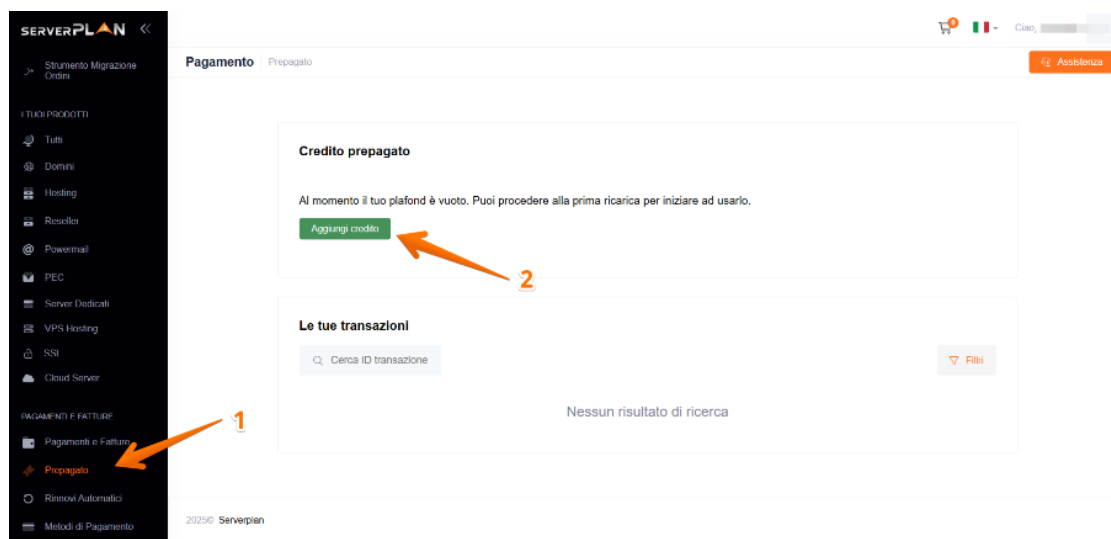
SERVERPLAN

Strumento Migrazione Ordini

I TUOI PRODOTTI

Tutti

Domini

Hosting

Reseller

Powermail

PEC

Server Dedicati

VPS Hosting

SSL

Cloud Server

PAGAMENTI E FATTURE

Pagamenti e Fatture

Prepagato

Rinnovi Automatici

Metodi di Pagamento

0

Ciao,

Pagamento | Prepagato

Assistenza

Credito prepagato

Al momento il tuo plafond è vuoto. Puoi procedere alla prima ricarica per iniziare ad usarlo.

Aggiungi credito

2

Le tue transazioni

Cerca ID transazione

Filtri

Nessun risultato di ricerca

1

2025© Serverplan